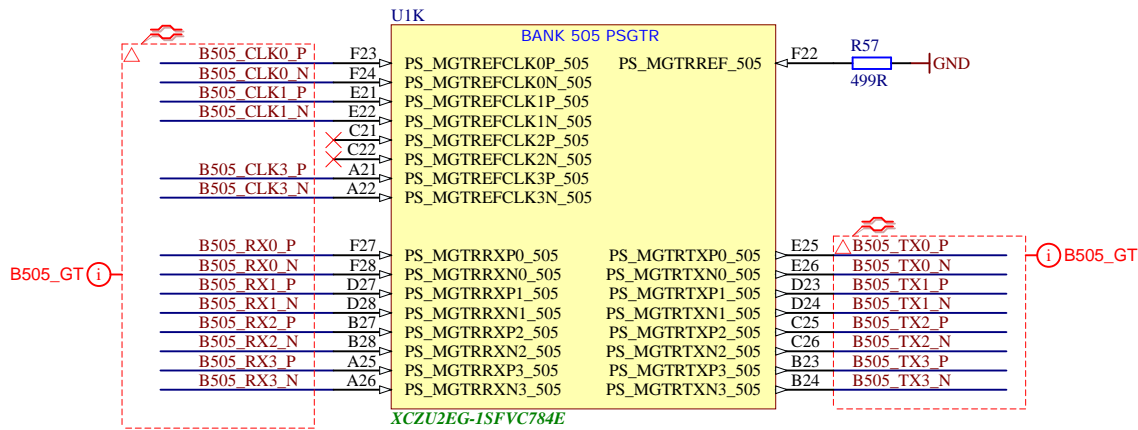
U1K

BANK 505 PSGTR

B505_CLK0_P F23 PS_MGTREFCLK0P_505
B505_CLK0_N F24 PS_MGTREFCLK0N_505
B505_CLK1_P E21 PS_MGTREFCLK1P_505
B505_CLK1_N E22 PS_MGTREFCLK1N_505
C21 PS_MGTREFCLK2P_505
C22 PS_MGTREFCLK2N_505
B505_CLK3_P A21 PS_MGTREFCLK3P_505
B505_CLK3_N A22 PS_MGTREFCLK3N_505

PS_MGTRREF_505 F22 R57 499R GND

B505_GT

B505_RX0_P F27 PS_MGTRRXP0_505
B505_RX0_N F28 PS_MGTRRXN0_505
B505_RX1_P D27 PS_MGTRRXP1_505
B505_RX1_N D28 PS_MGTRRXN1_505
B505_RX2_P B27 PS_MGTRRXP2_505
B505_RX2_N B28 PS_MGTRRXN2_505
B505_RX3_P A25 PS_MGTRRXP3_505
B505_RX3_N A26 PS_MGTRRXN3_505

PS_MGTRTXP0_505 E25 B505_TX0_P
PS_MGTRTXN0_505 E26 B505_TX0_N
PS_MGTRTXP1_505 D23 B505_TX1_P
PS_MGTRTXN1_505 D24 B505_TX1_N
PS_MGTRTXP2_505 C25 B505_TX2_P
PS_MGTRTXN2_505 C26 B505_TX2_N
PS_MGTRTXP3_505 B23 B505_TX3_P
PS_MGTRTXN3_505 B24 B505_TX3_N

B505_GT

XCZU2EG-1SFVC784E